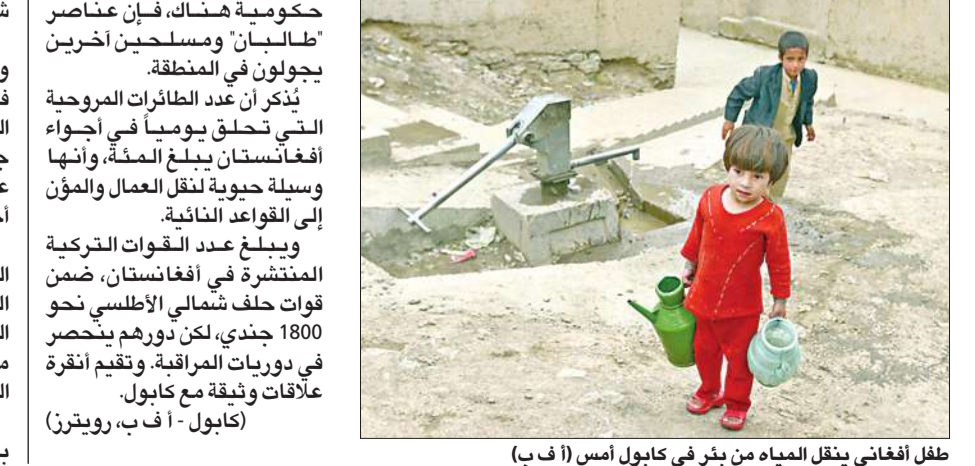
حكومية هناك، فإن عناصر "طالبان" ومسلحين آخرين يجولون في المنطقة.

يُذكر أن عدد الطائرات المروحية التي تحلق يومياً في أجواء أفغانستان يبلغ المئة، وأنها وسيلة حيوية لنقل العمال والمؤن إلى القواعد النائية.

ويبلغ عدد القوات التركية المنتشرة في أفغانستان، ضمن قوات حلف شمالي الأطلسي نحو 1800 جندي، لكن دورهم ينحصر في دوريات المراقبة. وتقيم أنقرة علاقات وثيقة مع كابول.

(كابول - أ ف ب، رويترز)

طفل أفغاني ينقل المياه من بئر في كابول أمس (أ ف ب)

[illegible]